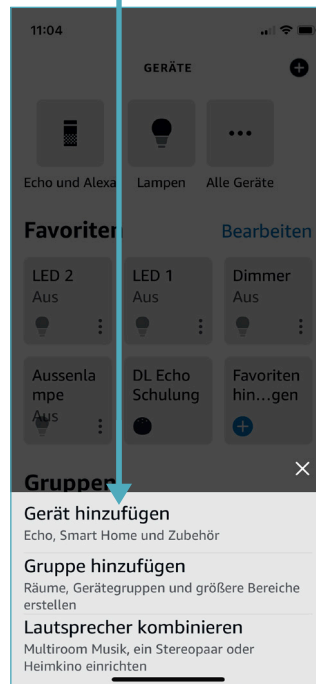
11:04

GERÄTE

Echo und Alexa

Lampen

Alle Geräte

Favoriten

Bearbeiten

LED 2
Aus

LED 1
Aus

Dimmer
Aus

Aussenlampe
Aus

DL Echo Schulung

Favoriten hin...gen

Gruppen

Gerät hinzufügen
Echo, Smart Home und Zubehör

Gruppe hinzufügen
Räume, Gerätegruppen und größere Bereiche erstellen

Lautsprecher kombinieren
Multiroom Musik, ein Stereopaar oder Heimkino einrichten